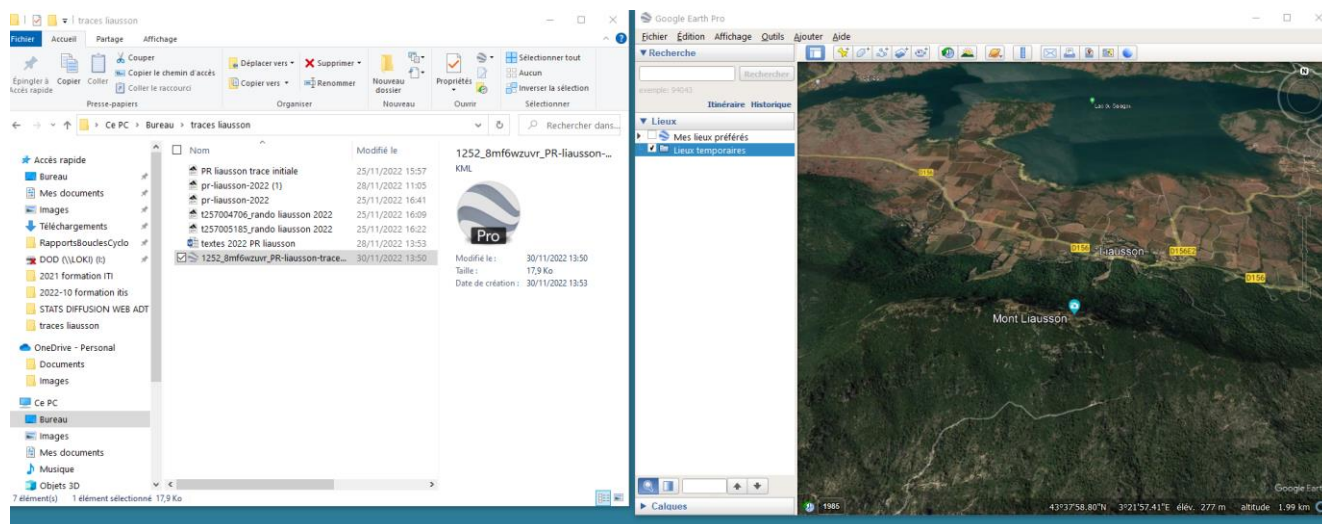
traces liausson

Fichier Accueil Partage Affichage

Épingler à Accès rapide Copier Coller
Couper
Copier le chemin d'accès
Coller le raccourci
Presse-papiers

Déplacer vers ▾ Supprimer ▾
Copier vers ▾ Renommer
Organiser

Nouveau dossier
Nouveau

Propriétés
Ouvrir

Sélectionner tout
Aucun
Inverser la sélection
Sélectionner

← → ▾ ↑ > Ce PC > Bureau > traces liausson

Rechercher dans...

Accès rapide
Bureau
Mes documents
Images
Téléchargements
RapportsBouclesCyclo
DOD (\\LOKI) (I:)
2021 formation ITI
2022-10 formation itis
STATS DIFFUSION WEB ADT
traces liausson
OneDrive - Personal
Documents
Images
Ce PC
Bureau
Images
Mes documents
Musique
Objets 3D

| Nom | Modifié le |
|---|---|
| PR liausson trace initiale | 25/11/2022 15:57 |
| pr-liausson-2022 (1) | 28/11/2022 11:05 |
| pr-liausson-2022 | 25/11/2022 16:41 |
| t257004706_rando liausson 2022 | 25/11/2022 16:09 |
| t257005185_rando liausson 2022 | 25/11/2022 16:22 |
| textes 2022 PR liausson | 28/11/2022 13:53 |
| 1252_8mf6wzuvr_PR-liausson-trace... | 30/11/2022 13:50 |

1252_8mf6wzuvr_PR-liausson-...
KML
Pro
Modifié le : 30/11/2022 13:50
Taille : 17,9 Ko
Date de création : 30/11/2022 13:53

7 élément(s) 1 élément sélectionné 17,9 Ko

Google Earth Pro
Fichier Édition Affichage Outils Ajouter Aide
▾ Recherche
Rechercher
exemple: 94043
Itinéraire Historique
▾ Lieux
Mes lieux préférés
Lieux temporaires
▸ Calques

Lac du Salagou
D156
D156
Liausson
D156E2
D156
Mont Liausson
1985
43°37'58.80"N 3°21'57.41"E élév. 277 m altitude 1.99 km
Google Earth